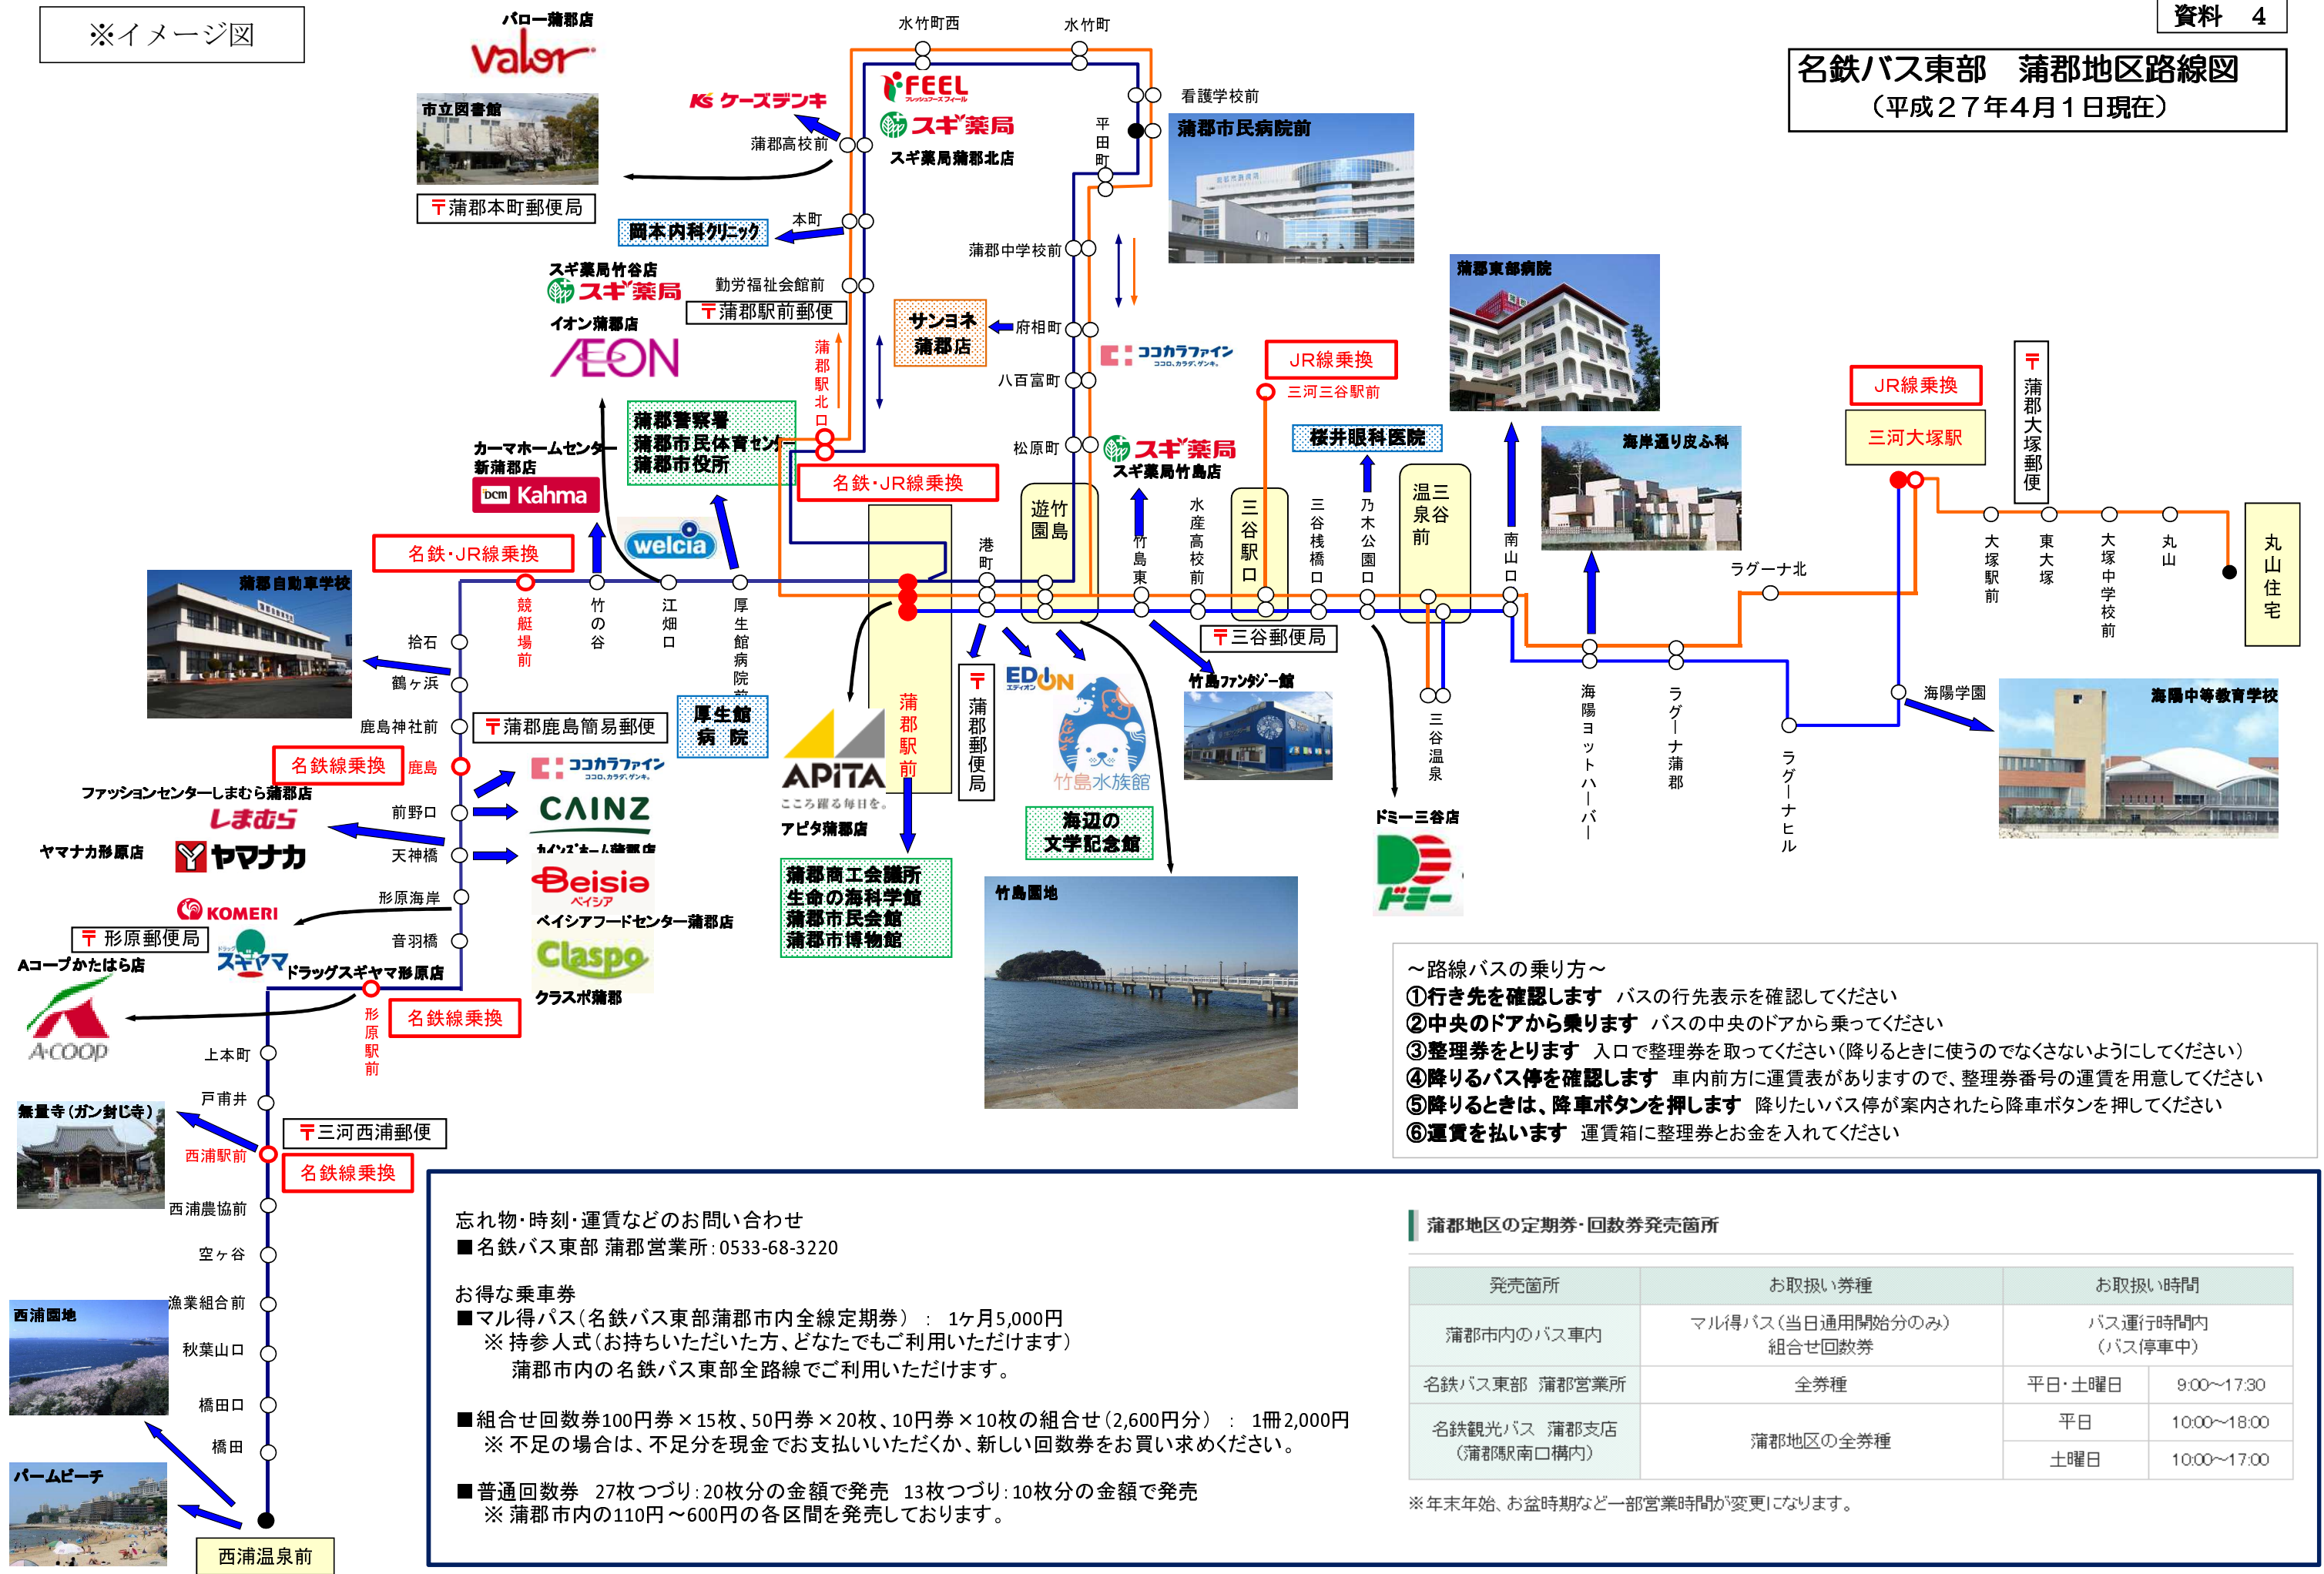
※イメージ図

資料　4

名鉄バス東部　蒲郡地区路線図
（平成２７年４月１日現在）

バロー蒲郡店
valor
市立図書館
〒蒲郡本町郵便局
K's ケーズデンキ
蒲郡高校前
FEEL
スギ薬局
スギ薬局蒲郡北店
水竹町西
水竹町
看護学校前
平田町
蒲郡市民病院前
岡本内科クリニック
本町
蒲郡中学校前
スギ薬局竹谷店
スギ薬局
勤労福祉会館前
〒蒲郡駅前郵便
イオン蒲郡店
AEON
サンヨネ蒲郡店
府相町
八百富町
ココカラファイン
JR線乗換
三河三谷駅前
蒲郡東部病院
蒲郡駅北口
蒲郡警察署
蒲郡市民体育センター
蒲郡市役所
松原町
スギ薬局
スギ薬局竹島店
桜井眼科医院
海岸通り皮ふ科
JR線乗換
三河大塚駅
〒蒲郡大塚郵便
カーマホームセンター新蒲郡店
Kahma
名鉄・JR線乗換
welcia
遊竹園島
港町
竹島東
水産高校前
三谷駅口
三谷桟橋口
乃木公園口
温三泉谷前
南山口
ラグーナ北
大塚駅前
東大塚
大塚中学校前
丸山
丸山住宅
名鉄・JR線乗換
蒲郡自動車学校
競艇場前
竹の谷
江畑口
厚生館病院前
拾石
鶴ヶ浜
〒三谷郵便局
竹島ファンタジー館
鹿島神社前
〒蒲郡鹿島簡易郵便
厚生館病院
蒲郡駅前
〒蒲郡郵便局
EDION
竹島水族館
海陽ヨットハーバー
ラグーナ蒲郡
ラグーナヒル
海陽学園
海陽中等教育学校
三谷温泉
名鉄線乗換
鹿島
ココカラファイン
APiTA
アピタ蒲郡店
ファッションセンターしまむら蒲郡店
しまむら
前野口
CAINZ
カインズホーム蒲郡店
ヤマナカ形原店
ヤマナカ
天神橋
海辺の文学記念館
ドミー三谷店
蒲郡商工会議所
生命の海科学館
蒲郡市民会館
蒲郡市博物館
形原海岸
KOMERI
Beisia
ベイシアフードセンター蒲郡店
竹島園地
〒形原郵便局
音羽橋
Aコープかたはら店
スギヤマ
ドラッグスギヤマ形原店
Claspo
クラスポ蒲郡
形原駅前
名鉄線乗換
A·COOP
上本町
戸甫井
無量寺（ガン封じ寺）
〒三河西浦郵便
西浦駅前
名鉄線乗換
西浦農協前
空ヶ谷
漁業組合前
西浦園地
秋葉山口
橋田口
橋田
パームビーチ
西浦温泉前

～路線バスの乗り方～
①行き先を確認します　バスの行先表示を確認してください
②中央のドアから乗ります　バスの中央のドアから乗ってください
③整理券をとります　入口で整理券を取ってください（降りるときに使うのでなくさないようにしてください）
④降りるバス停を確認します　車内前方に運賃表がありますので、整理券番号の運賃を用意してください
⑤降りるときは、降車ボタンを押します　降りたいバス停が案内されたら降車ボタンを押してください
⑥運賃を払います　運賃箱に整理券とお金を入れてください

忘れ物・時刻・運賃などのお問い合わせ
■名鉄バス東部 蒲郡営業所：0533-68-3220

お得な乗車券
■マル得パス（名鉄バス東部蒲郡市内全線定期券）　：　1ヶ月5,000円
※持参人式（お持ちいただいた方、どなたでもご利用いただけます）
蒲郡市内の名鉄バス東部全路線でご利用いただけます。

■組合せ回数券100円券×15枚、50円券×20枚、10円券×10枚の組合せ（2,600円分）　：　1冊2,000円
※不足の場合は、不足分を現金でお支払いいただくか、新しい回数券をお買い求めください。

■普通回数券　27枚つづり：20枚分の金額で発売　13枚つづり：10枚分の金額で発売
※蒲郡市内の110円～600円の各区間を発売しております。

蒲郡地区の定期券・回数券発売箇所

| 発売箇所 | お取扱い券種 | お取扱い時間 | |
|---|---|---|---|
| 蒲郡市内のバス車内 | マル得パス（当日通用開始分のみ）<br>組合せ回数券 | バス運行時間内<br>（バス停車中） | |
| 名鉄バス東部　蒲郡営業所 | 全券種 | 平日・土曜日 | 9:00～17:30 |
| 名鉄観光バス　蒲郡支店<br>（蒲郡駅南口構内） | 蒲郡地区の全券種 | 平日 | 10:00～18:00 |
| | | 土曜日 | 10:00～17:00 |

※年末年始、お盆時期など一部営業時間が変更になります。